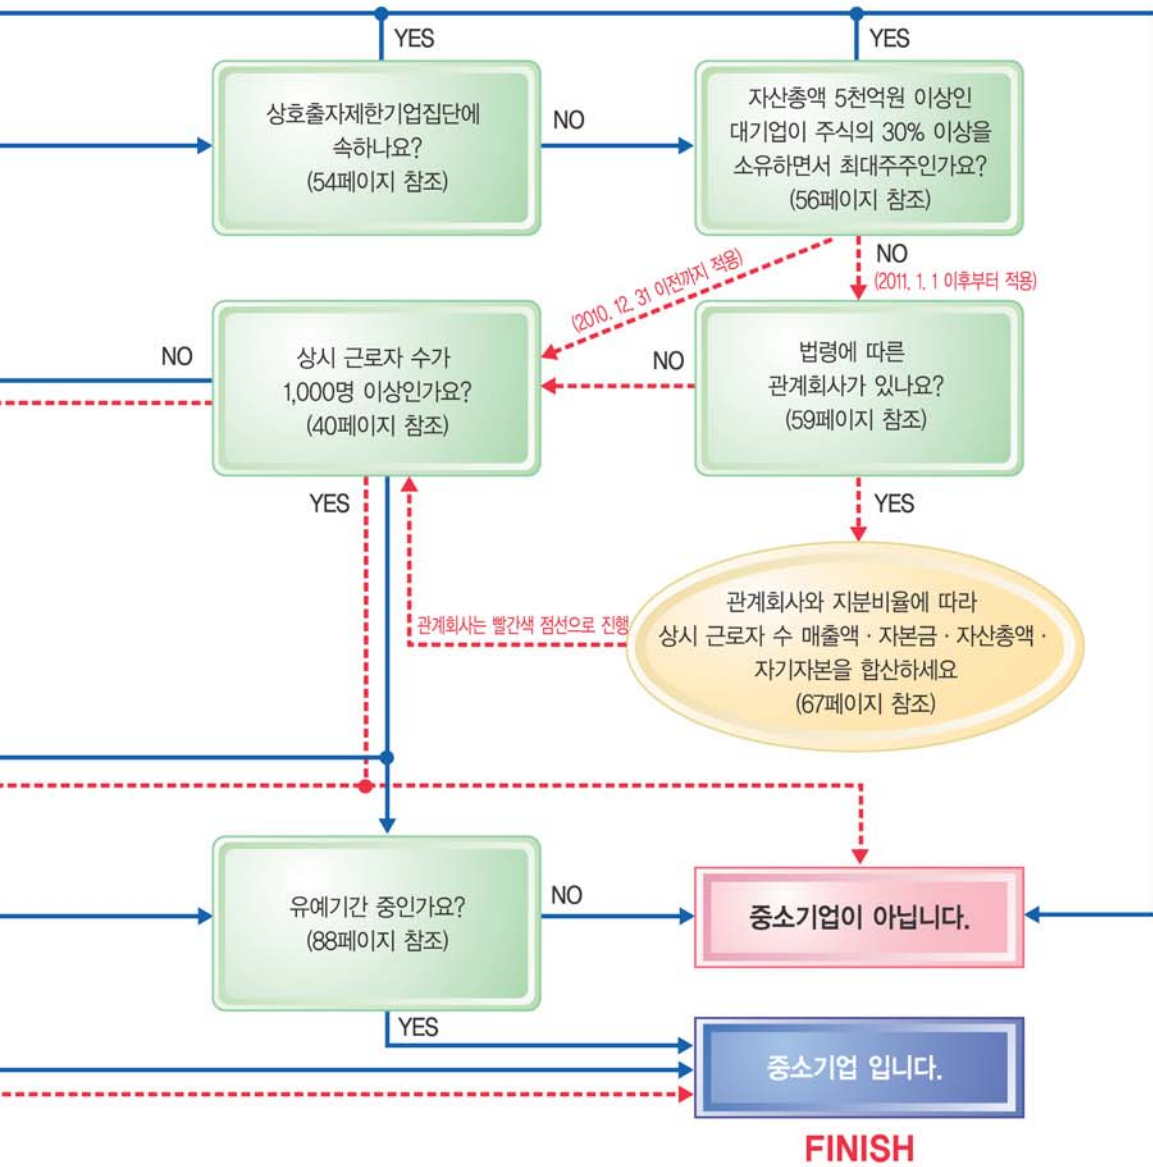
YES

YES

상호출자제한기업집단에 속하나요? (54페이지 참조)

NO

자산총액 5천억원 이상인 대기업이 주식의 30% 이상을 소유하면서 최대주주인가요? (56페이지 참조)

NO

(2011. 1. 1 이후부터 적용)

(2010. 12. 31 이전까지 적용)

NO

상시 근로자 수가 1,000명 이상인가요? (40페이지 참조)

NO

법령에 따른 관계회사가 있나요? (59페이지 참조)

YES

YES

관계회사는 빨간색 점선으로 진행

관계회사와 지분비율에 따라 상시 근로자 수 매출액 · 자본금 · 자산총액 · 자기자본을 합산하세요 (67페이지 참조)

유예기간 중인가요? (88페이지 참조)

NO

중소기업이 아닙니다.

YES

중소기업 입니다.

FINISH